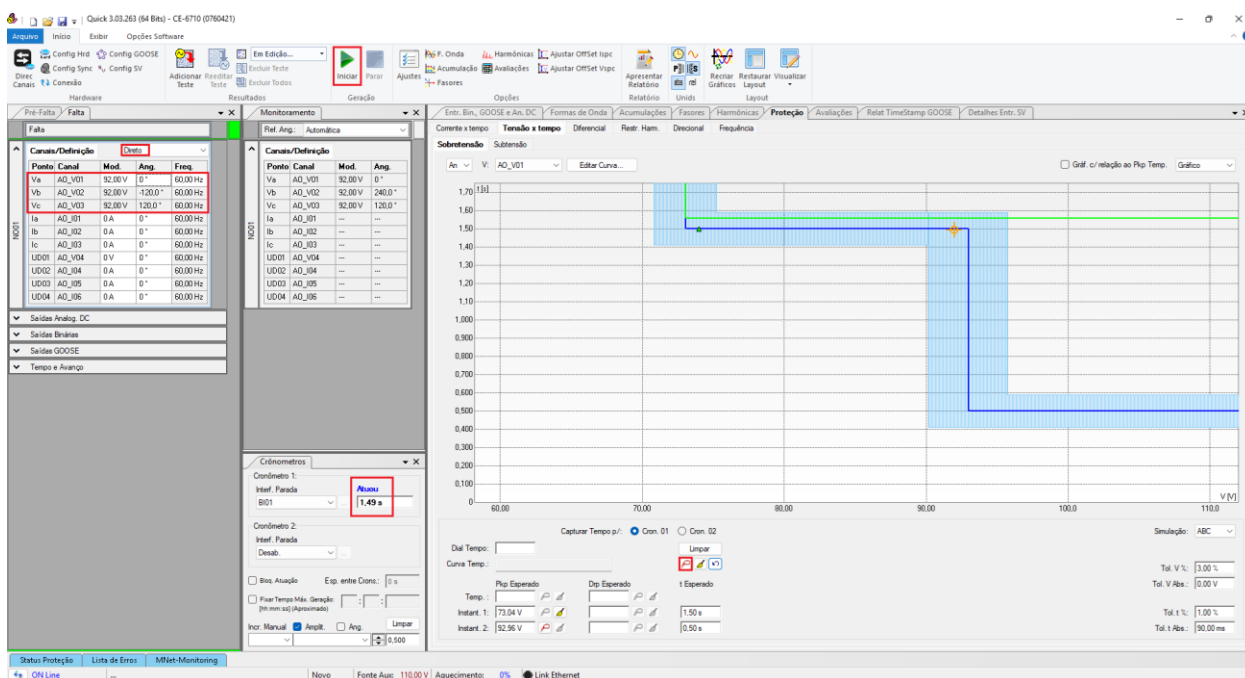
Quick 3.03.263 (64 Bits) - CE-6710 (0760421)

Arquivo Início Exibir Opções Software

Direc Canais | Config Hrd | Config GOOSE | Config Sync | Config SV | Conexão | Hardware

Adicionar Teste | Reeditar Teste | Em Edição... | Excluir Teste | Excluir Todos | Resultados

Iniciar | Parar | Geração

Ajustes | F. Onda | Acumulação | Fasores | Harmônicas | Avaliações | Ajustar OffSet Ispc | Ajustar OffSet Vspc | Opções

Apresentar Relatório | Relatório | Unids

Recriar Gráficos | Restaurar Layout | Visualizar | Layout

Pré-Falta | Falta

Falta

Canais/Definição | Direto

| Ponto | Canal | Mod. | Ang. | Freq. |
|---|---|---|---|---|
| Va | AO_V01 | 92,00 V | 0 ° | 60,00 Hz |
| Vb | AO_V02 | 92,00 V | -120,0 ° | 60,00 Hz |
| Vc | AO_V03 | 92,00 V | 120,0 ° | 60,00 Hz |
| Ia | AO_I01 | 0 A | 0 ° | 60,00 Hz |
| Ib | AO_I02 | 0 A | 0 ° | 60,00 Hz |
| Ic | AO_I03 | 0 A | 0 ° | 60,00 Hz |
| UD01 | AO_V04 | 0 V | 0 ° | 60,00 Hz |
| UD02 | AO_I04 | 0 A | 0 ° | 60,00 Hz |
| UD03 | AO_I05 | 0 A | 0 ° | 60,00 Hz |
| UD04 | AO_I06 | 0 A | 0 ° | 60,00 Hz |

NO01

Saídas Analog. DC
Saídas Binárias
Saídas GOOSE
Tempo e Avanço

Monitoramento

Ref. Ang.: Automática

Canais/Definição

| Ponto | Canal | Mod. | Ang. |
|---|---|---|---|
| Va | AO_V01 | 92,00 V | 0 ° |
| Vb | AO_V02 | 92,00 V | 240,0 ° |
| Vc | AO_V03 | 92,00 V | 120,0 ° |
| Ia | AO_I01 | --- | --- |
| Ib | AO_I02 | --- | --- |
| Ic | AO_I03 | --- | --- |
| UD01 | AO_V04 | --- | --- |
| UD02 | AO_I04 | --- | --- |
| UD03 | AO_I05 | --- | --- |
| UD04 | AO_I06 | --- | --- |

NO01

Crônometros

Cronômetro 1:
Interf. Parada
BI01
Atuou
1,49 s

Cronômetro 2:
Interf. Parada
Desab.

Bloq. Atuação | Esp. entre Crons.: 0 s

Fixar Tempo Máx. Geração: [hh:mm:ss] (Aproximado)

Incr. Manual | Amplit. | Ang. | Limpar | 0,500

Entr. Bin., GOOSE e An. DC | Formas de Onda | Acumulações | Fasores | Harmônicas | Proteção | Avaliações | Relat TimeStamp GOOSE | Detalhes Entr. SV

Corrente x tempo | Tensão x tempo | Diferencial | Restr. Harm. | Direcional | Frequência

Sobretensão | Subtensão

An | V: AO_V01 | Editar Curva...

Gráf. c/ relação ao Pkp Temp. | Gráfico

t [s]
1,70
1,60
1,50
1,40
1,30
1,20
1,10
1,000
0,900
0,800
0,700
0,600
0,500
0,400
0,300
0,200
0,100
0
60,00 | 70,00 | 80,00 | 90,00 | 100,0 | 110,0
V [V]

Capturar Tempo p/: Cron. 01 | Cron. 02

Dial Tempo:
Curva Temp.:
Limpar

Pkp Esperado | Drp Esperado | t Esperado
Temp.:
Instant. 1: 73,04 V | 1,50 s
Instant. 2: 92,96 V | 0,50 s

Simulação: ABC

Tol. V %: 3,00 %
Tol. V Abs.: 0,00 V
Tol. t %: 1,00 %
Tol. t Abs.: 90,00 ms

Status Proteção | Lista de Erros | MNet-Monitoring

ON Line | Novo | Fonte Aux: 110,00 V | Aquecimento: 0% | Link Ethernet